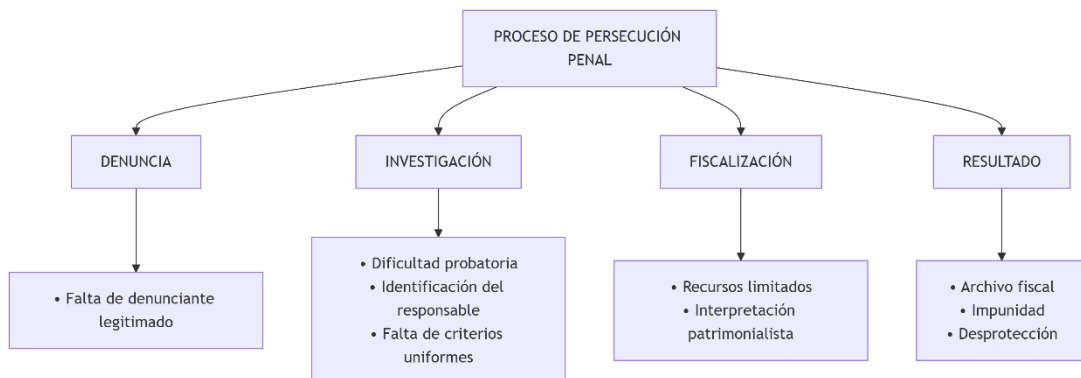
PROCESO DE PERSECUCIÓN PENAL

DENUNCIA

• Falta de denunciante legitimado

INVESTIGACIÓN

• Dificultad probatoria
• Identificación del responsable
• Falta de criterios uniformes

FISCALIZACIÓN

• Recursos limitados
• Interpretación patrimonialista

RESULTADO

• Archivo fiscal
• Impunidad
• Desprotección